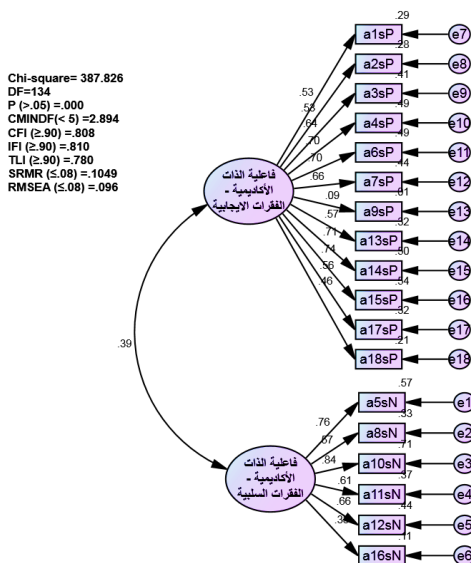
Chi-square= 387.826
DF=134
P (>.05) =.000
CMINDF(< 5) =2.894
CFI (≥.90) =.808
IFI (≥.90) =.810
TLI (≥.90) =.780
SRMR (≤.08) =.1049
RMSEA (≤.08) =.096

فاعلية الذات الأكاديمية - الفقرات الإيجابية

فاعلية الذات الأكاديمية - الفقرات السلبية

.39

.53
.53
.64
.70
.70
.66
.09
.57
.71
.74
.56
.46

.29
a1sP
e7
.28
a2sP
e8
.41
a3sP
e9
.49
a4sP
e10
.49
a6sP
e11
.44
a7sP
e12
.01
a9sP
e13
.32
a13sP
e14
.50
a14sP
e15
.54
a15sP
e16
.32
a17sP
e17
.21
a18sP
e18

.76
.57
.84
.61
.66
.33

.57
a5sN
e1
.33
a8sN
e2
.71
a10sN
e3
.37
a11sN
e4
.44
a12sN
e5
.11
a16sN
e6